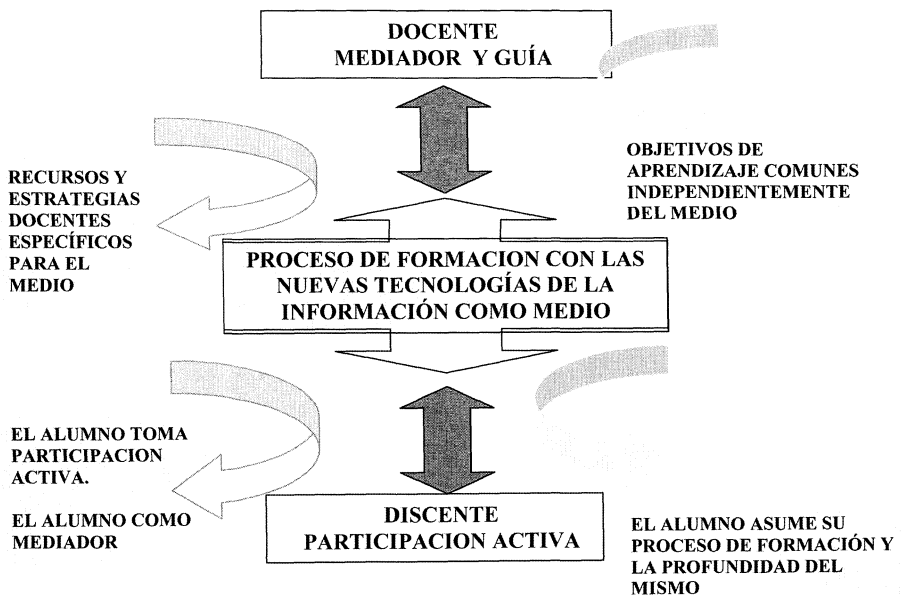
DOCENTE
MEDIADOR Y GUÍA

RECURSOS Y ESTRATEGIAS DOCENTES ESPECÍFICOS PARA EL MEDIO

OBJETIVOS DE APRENDIZAJE COMUNES INDEPENDIENTEMENTE DEL MEDIO

PROCESO DE FORMACION CON LAS NUEVAS TECNOLOGÍAS DE LA INFORMACIÓN COMO MEDIO

EL ALUMNO TOMA PARTICIPACION ACTIVA.

EL ALUMNO COMO MEDIADOR

DISCENTE
PARTICIPACION ACTIVA

EL ALUMNO ASUME SU PROCESO DE FORMACIÓN Y LA PROFUNDIDAD DEL MISMO